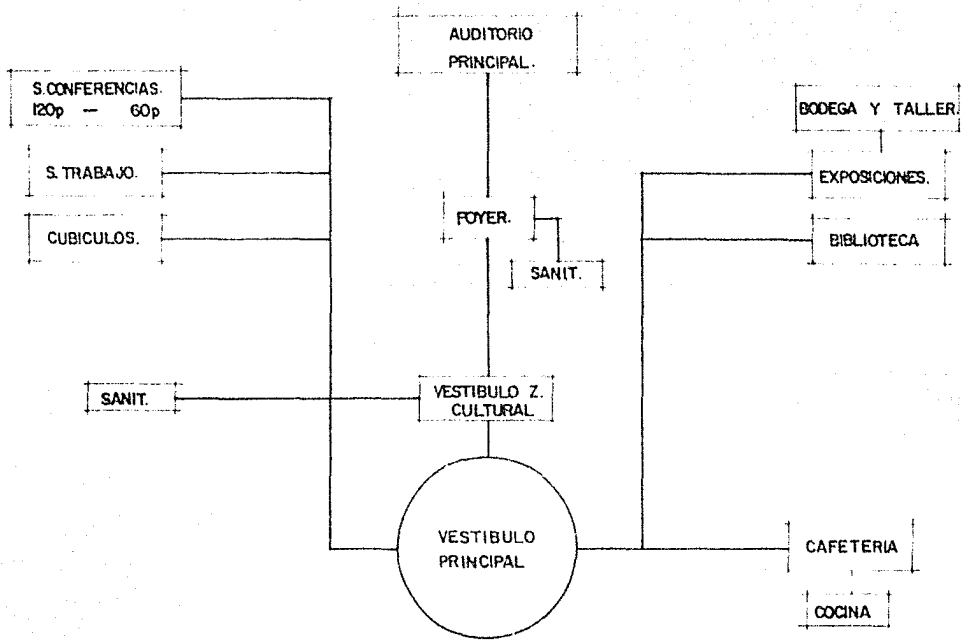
AUDITORIO PRINCIPAL.

S.CONFERENCIAS.
120p — 60p

BODEGA Y TALLER

S.TRABAJO.

EXPOSICIONES.

FOYER.

CUBICULOS.

BIBLIOTECA

SANIT.

SANIT.

VESTIBULO Z. CULTURAL

VESTIBULO PRINCIPAL

CAFETERIA

COCINA